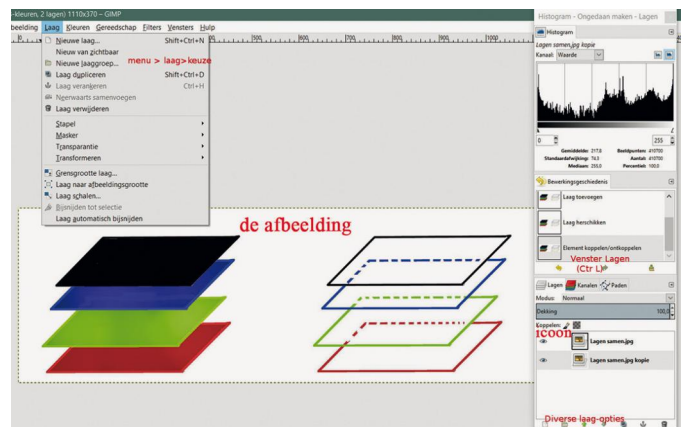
-kleuren, 2 lagen) 1110x370 – GIMP

beelding Laag Kleuren Gereedschap Filters Vensters Hulp

Nieuwe laag... Shift+Ctrl+N
Nieuw van zichtbaar
Nieuwe laaggroep...
Laag dupliceren Shift+Ctrl+D
Laag verankeren Ctrl+H
Neerwaarts samenvoegen
Laag verwijderen
Stapel
Masker
Transparantie
Transformeren
Grensgrootte laag...
Laag naar afbeeldingsgrootte
Laag schalen...
Bijsnijden tot selectie
Laag automatisch bijsnijden

menu > laag>keuze

de afbeelding

Histogram - Ongedaan maken - Lagen

Histogram
Lagen samen.jpg kopie
Kanaal: Waarde
0
255
Gemiddelde: 217,6
Standaardafwijking: 74,3
Mediaan: 255,0
Beeldpunten: 410700
Aantal: 410700
Percentiel: 100,0

Bewerkingsgeschiedenis
Laag toevoegen
Laag herschikken
Element koppelen/ontkoppelen

Venster Lagen
(Ctr L)

Lagen Kanalen Paden
Modus: Normaal
Dekking 100,0
Koppelen:
icoon
Lagen samen.jpg
Lagen samen.jpg kopie

Diverse laag-opties